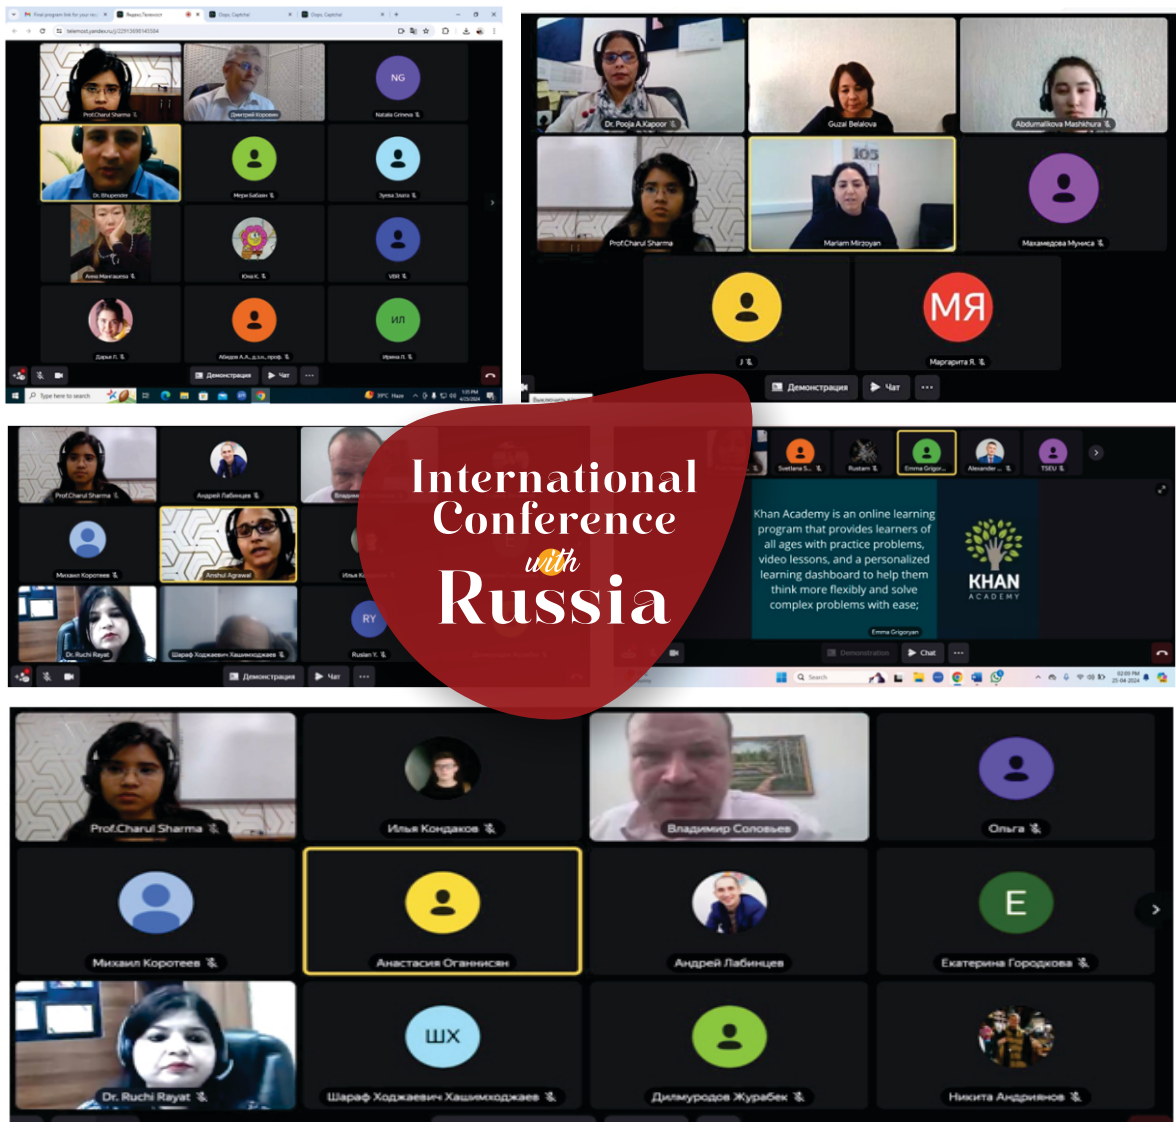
Final program link for your rec | Яндекс Телемост | Oops, Captcha! | Oops, Captcha!

telemost.yandex.ru/j/22513698145564

NG

Prof.Charul Sharma

Дмитрий Коровин

Natalia Grineva

Dr. Bhupender

Мери Бабаян

Зуема Злата

Анна Манташева

Юна К.

VBR

ИЛ

Дарья П.

Абидов А.А., д.э.н., проф.

Ирина П.

Демонстрация

Чат

Type here to search

39°C Haze

Dr. Pooja A.Kapoor

Guzal Belalova

Abdumalikova Mashkhura

Prof.Charul Sharma

Mariam Mirzoyan

Махамедова Мунисса

МЯ

J

Маргарита Я.

Демонстрация

Чат

Prof.Charul Sharma

Андрей Лабинцев

Владимир

Михаил Коротеев

Anshul Agrawal

Илья Ко

RY

Dr. Ruchi Rayat

Шараф Ходжаевич Хашимходжаев

Ruslan Y.

Демонстрация

Чат

Svetlana S...

Rustam

Emma Grigor...

Alexander ...

TSEU

Khan Academy is an online learning program that provides learners of all ages with practice problems, video lessons, and a personalized learning dashboard to help them think more flexibly and solve complex problems with ease;

KHAN ACADEMY

Emma Grigoryan

Demonstration

Chat

Search

International Conference with Russia

Prof.Charul Sharma

Илья Кондаков

Владимир Соловьев

Ольга

Михаил Коротеев

Анастасия Оганнисян

Андрей Лабинцев

E

Екатерина Городкова

Dr. Ruchi Rayat

ШХ

Шараф Ходжаевич Хашимходжаев

Дилмуродов Журабек

Никита Андриянов